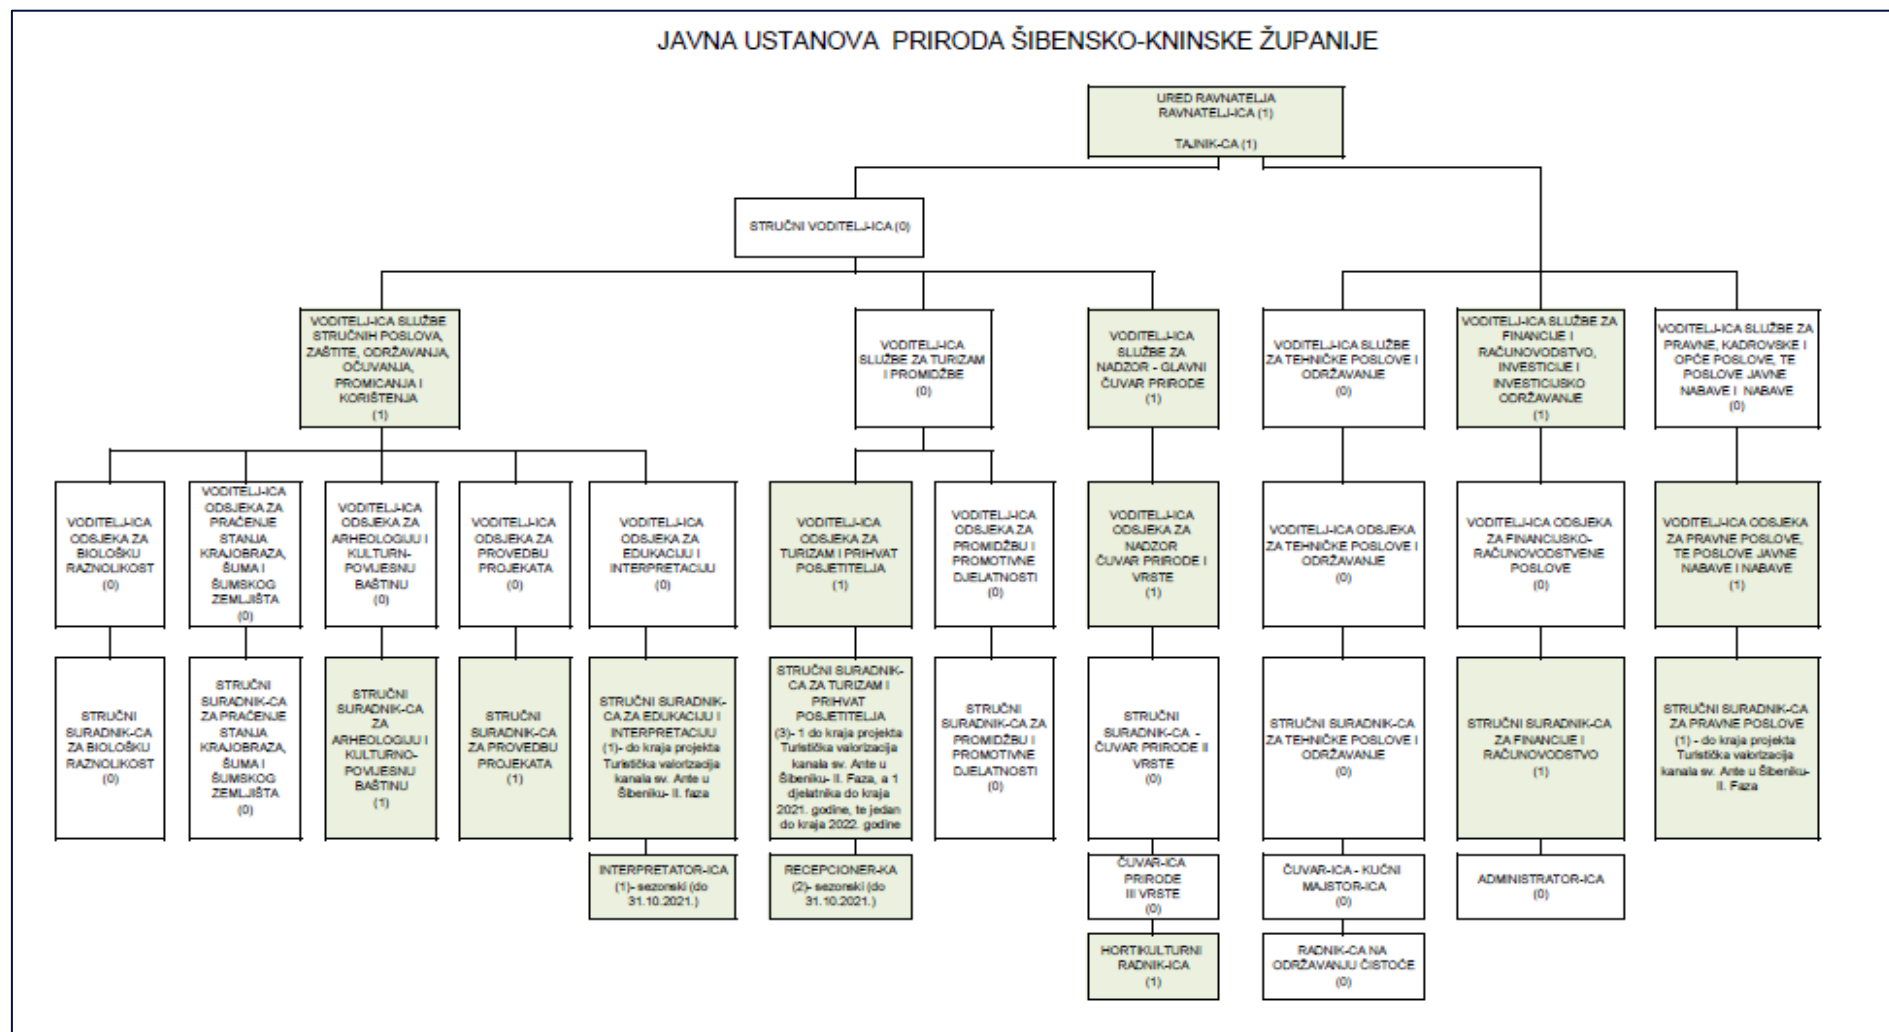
JAVNA USTANOVA PRIRODA ŠIBENSKO-KNINSKE ŽUPANIJE

URED RAVNATELJA
RAVNATELJ-ICA (1)

TAJNIK-CA (1)

STRUČNI VODITELJ-ICA (0)

VODITELJ-ICA SLUŽBE STRUČNIH POSLOVA, ZAŠTITE, ODRŽAVANJA, OČUVANJA, PROMICANJA I KORIŠTENJA (1)

VODITELJ-ICA SLUŽBE ZA TURIZAM I PROMIDŽBE (0)

VODITELJ-ICA SLUŽBE ZA NADZOR - GLAVNI ČUVAR PRIRODE (1)

VODITELJ-ICA SLUŽBE ZA TEHNIČKE POSLOVE I ODRŽAVANJE (0)

VODITELJ-ICA SLUŽBE ZA FINANCIJE I RAČUNOVODSTVO, INVESTICIJE I INVESTICIJSKO ODRŽAVANJE (1)

VODITELJ-ICA SLUŽBE ZA PRAVNE, KADROVSKE I OPĆE POSLOVE, TE POSLOVE JAVNE NABAVE I NABAVE (0)

VODITELJ-ICA ODSJEKA ZA BIOLOŠKU RAZNOLIKOST (0)

VODITELJ-ICA ODSJEKA ZA PRAĆENJE STANJA KRAJOBRAZA, ŠUMA I ŠUMSKOG ZEMLJIŠTA (0)

VODITELJ-ICA ODSJEKA ZA ARHEOLOGIJU I KULTURN-POVIJESNU BAŠTINU (0)

VODITELJ-ICA ODSJEKA ZA PROVEDBU PROJEKATA (0)

VODITELJ-ICA ODSJEKA ZA EDUKACIJU I INTERPRETACIJU (0)

VODITELJ-ICA ODSJEKA ZA TURIZAM I PRIHVAT POSJETITELJA (1)

VODITELJ-ICA ODSJEKA ZA PROMIDŽBU I PROMOTIVNE DJELATNOSTI (0)

VODITELJ-ICA ODSJEKA ZA NADZOR ČUVAR PRIRODE I VRSTE (1)

VODITELJ-ICA ODSJEKA ZA TEHNIČKE POSLOVE I ODRŽAVANJE (0)

VODITELJ-ICA ODSJEKA ZA FINANCIJSKO-RAČUNOVODSTVENE POSLOVE (0)

VODITELJ-ICA ODSJEKA ZA PRAVNE POSLOVE, TE POSLOVE JAVNE NABAVE I NABAVE (1)

STRUČNI SURADNIK-CA ZA BIOLOŠKU RAZNOLIKOST (0)

STRUČNI SURADNIK-CA ZA PRAĆENJE STANJA KRAJOBRAZA, ŠUMA I ŠUMSKOG ZEMLJIŠTA (0)

STRUČNI SURADNIK-CA ZA ARHEOLOGIJU I KULTURNO-POVIJESNU BAŠTINU (1)

STRUČNI SURADNIK-CA ZA PROVEDBU PROJEKATA (1)

STRUČNI SURADNIK-CA ZA EDUKACIJU I INTERPRETACIJU (1)- do kraja projekta Turistička valorizacija kanala sv. Ante u Šibeniku- II. faza

STRUČNI SURADNIK-CA ZA TURIZAM I PRIHVAT POSJETITELJA (3)- 1 do kraja projekta Turistička valorizacija kanala sv. Ante u Šibeniku- II. Faza, a 1 djelatnika do kraja 2021. godine, te jedan do kraja 2022. godine

STRUČNI SURADNIK-CA ZA PROMIDŽBU I PROMOTIVNE DJELATNOSTI (0)

STRUČNI SURADNIK-CA - ČUVAR PRIRODE II VRSTE (0)

STRUČNI SURADNIK-CA ZA TEHNIČKE POSLOVE I ODRŽAVANJE (0)

STRUČNI SURADNIK-CA ZA FINANCIJE I RAČUNOVODSTVO (1)

STRUČNI SURADNIK-CA ZA PRAVNE POSLOVE (1) - do kraja projekta Turistička valorizacija kanala sv. Ante u Šibeniku- II. Faza

INTERPRETATOR-ICA (1)- sezonski (do 31.10.2021.)

RECEPCIONER-KA (2)- sezonski (do 31.10.2021.)

ČUVAR-ICA PRIRODE III VRSTE (0)

HORTIKULTURNI RADNIK-ICA (1)

ČUVAR-ICA - KUĆNI MAJSTOR-ICA (0)

RADNIK-CA NA ODRŽAVANJU ČISTOĆE (0)

ADMINISTRATOR-ICA (0)